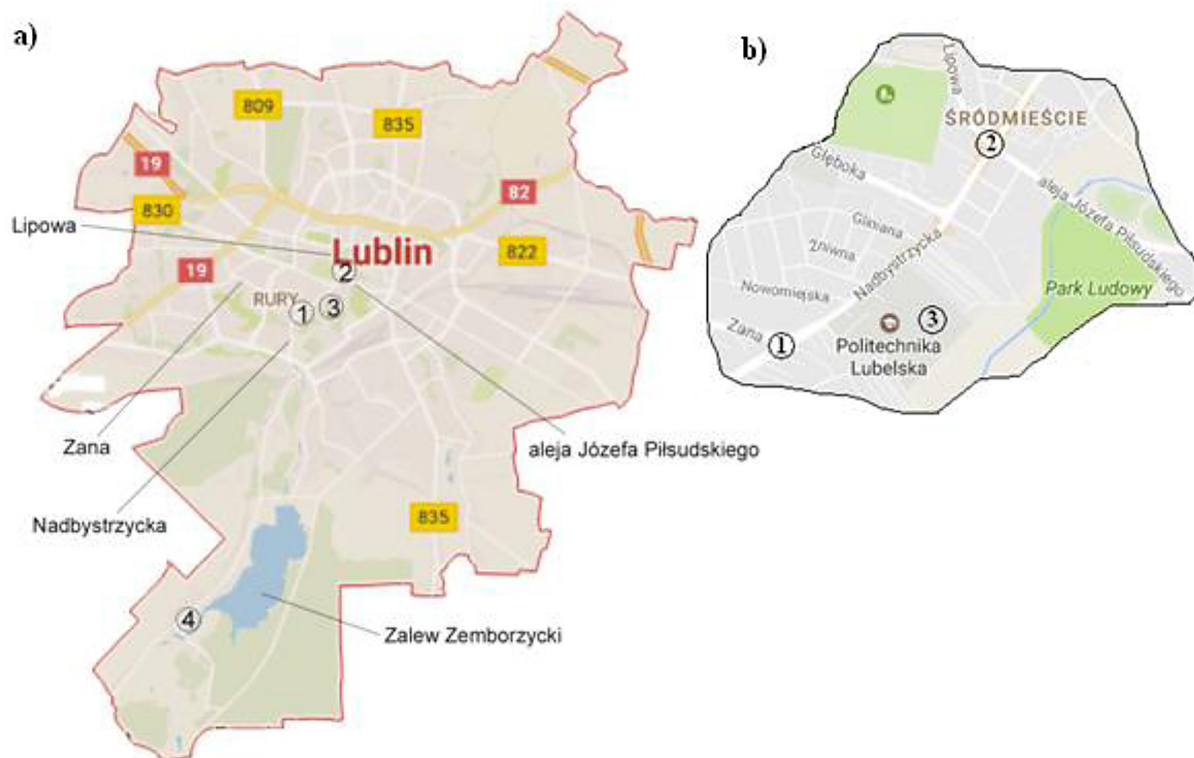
a)

809
835
19
82
830
Lipowa
Lublin
822
19
2
RURY
1
3
Zana
aleja Józefa Piłsudskiego
Nadbystrzycka
835
4
Zalew Zemborzycki

b)

Lipowa
ŚRÓDMIEŚCIE
2
Głęboka
aleja Józefa Piłsudskiego
Gliniana
Żniwna
Nadbystrzycka
Nowomiejska
Park Ludowy
3
Zana
1
Politechnika Lubelska